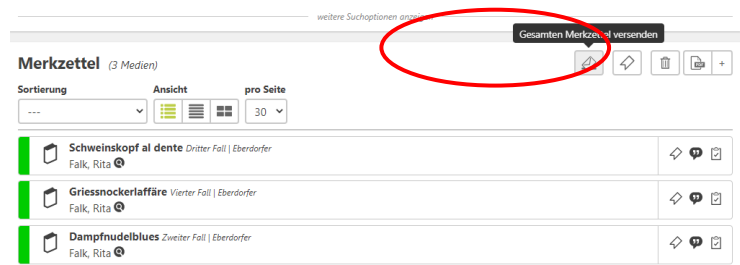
weitere Suchoptionen anze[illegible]

Gesamten Merkzettel versenden

Merkzettel (3 Medien)

Sortierung
---

Ansicht

pro Seite
30

Schweinskopf al dente Dritter Fall | Eberdorfer
Falk, Rita

Griessnockerlaffäre Vierter Fall | Eberdorfer
Falk, Rita

Dampfnudelblues Zweiter Fall | Eberdorfer
Falk, Rita